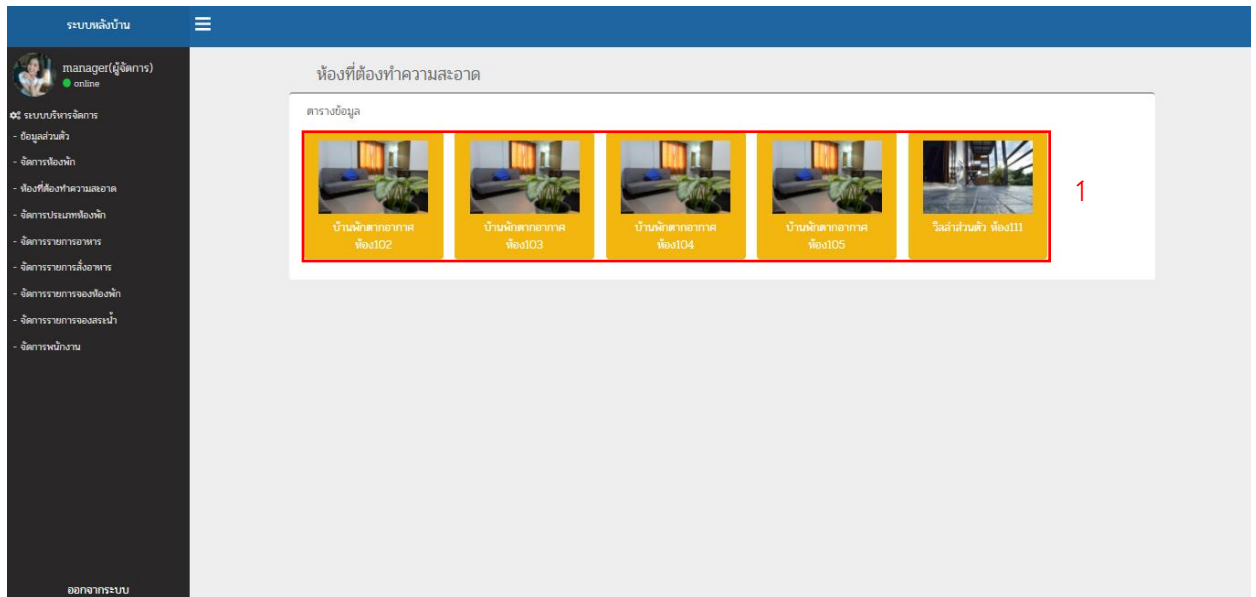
ระบบหลังบ้าน

manager(ผู้จัดการ)
online

ระบบบริหารจัดการ
- ข้อมูลส่วนตัว
- จัดการห้องพัก
- ห้องที่ต้องทำความสะอาด
- จัดการประเภทห้องพัก
- จัดการรายการอาหาร
- จัดการรายการสั่งอาหาร
- จัดการรายการจองห้องพัก
- จัดการรายการจองสระน้ำ
- จัดการพนักงาน

ออกจากระบบ

ห้องที่ต้องทำความสะอาด

ตารางข้อมูล

บ้านพักตากอากาศ ห้อง102

บ้านพักตากอากาศ ห้อง103

บ้านพักตากอากาศ ห้อง104

บ้านพักตากอากาศ ห้อง105

วิลล่าส่วนตัว ห้อง111

1